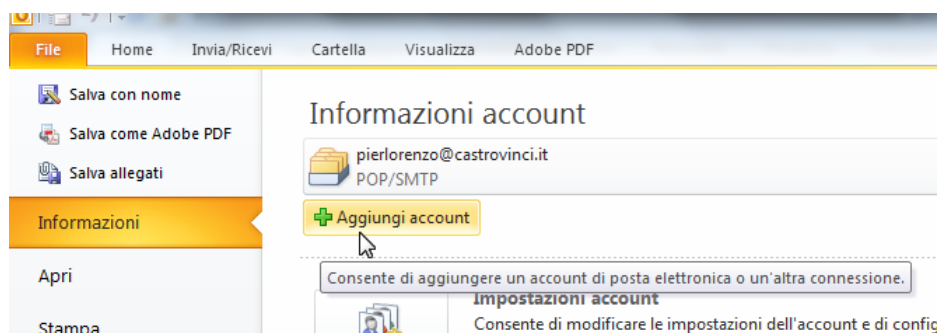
File Home Invia/Ricevi Cartella Visualizza Adobe PDF

Salva con nome
Salva come Adobe PDF
Salva allegati
Informazioni
Apri
Stampa

Informazioni account

pierlorenzo@castrovinci.it
POP/SMTP

Aggiungi account

Consente di aggiungere un account di posta elettronica o un'altra connessione.

Impostazioni account
Consente di modificare le impostazioni dell'account e di confi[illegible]